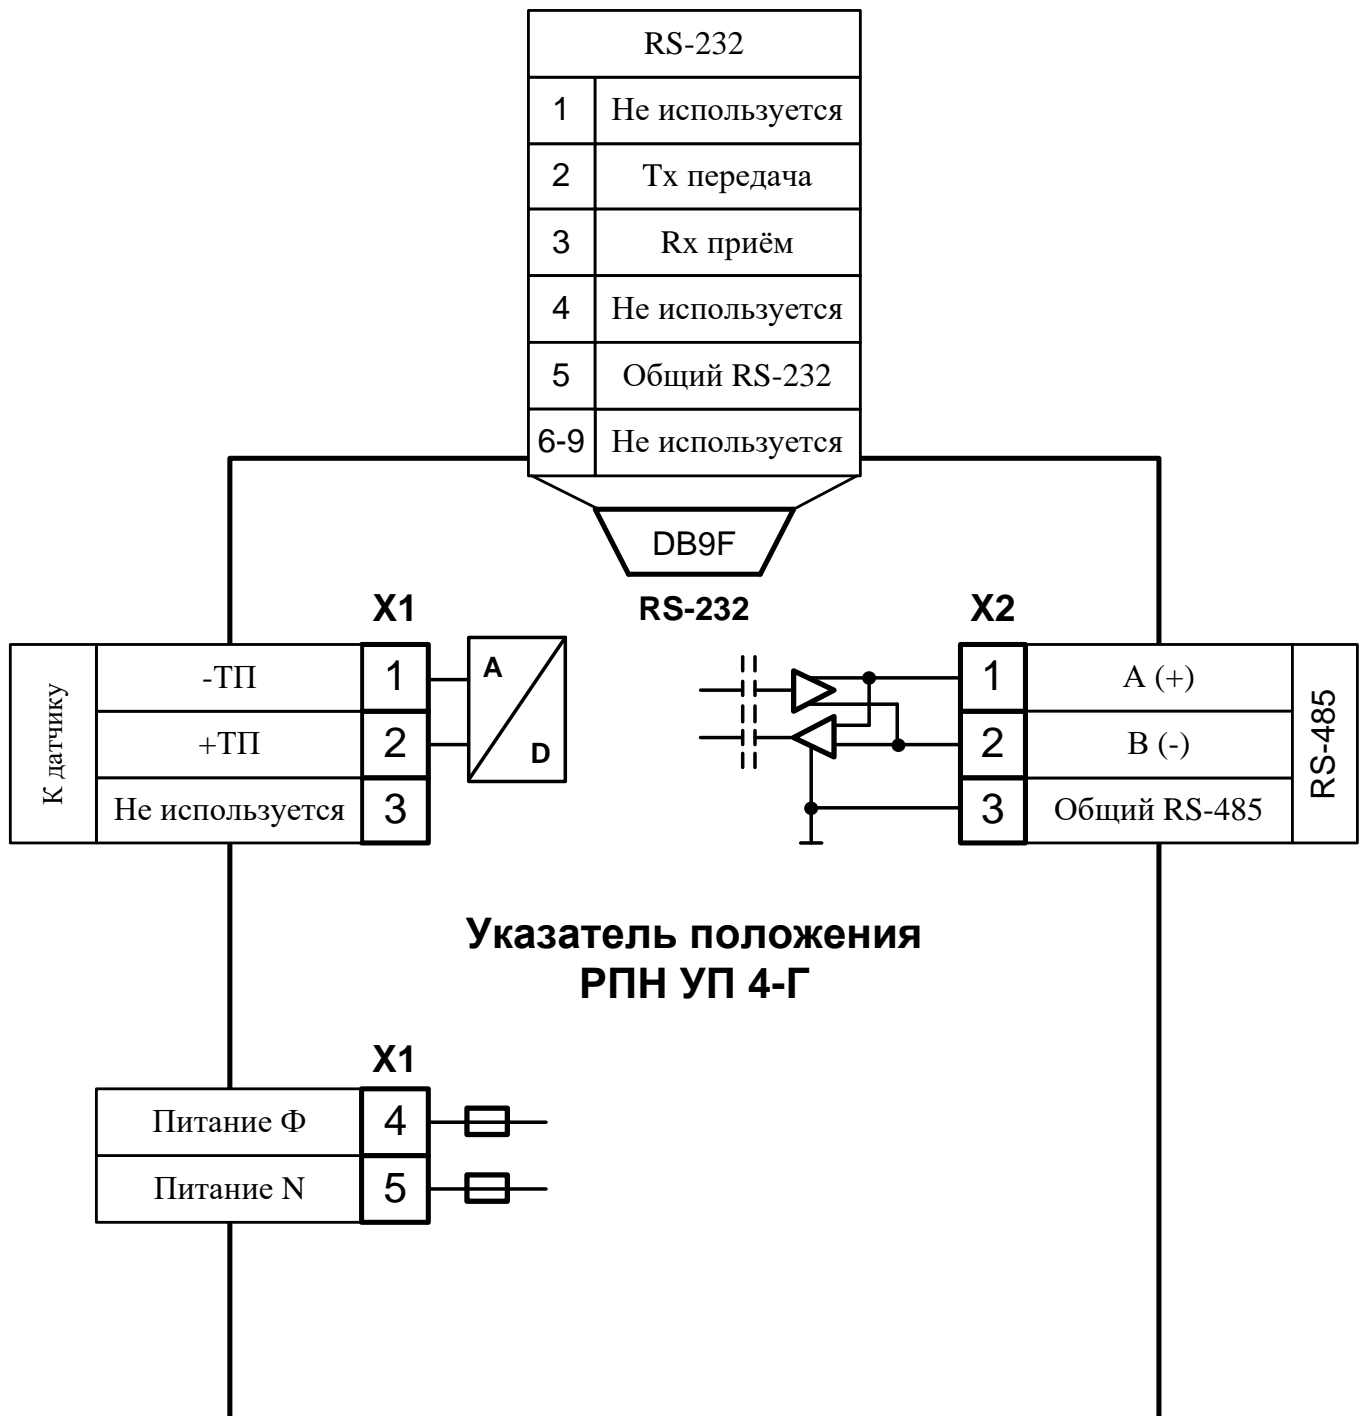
| RS-232 | |
|---|---|
| 1 | Не используется |
| 2 | Tx передача |
| 3 | Rx приём |
| 4 | Не используется |
| 5 | Общий RS-232 |
| 6-9 | Не используется |

DB9F

RS-232

X1

| К датчику | | |
|---|---|---|
| | -ТП | 1 |
| | +ТП | 2 |
| | Не используется | 3 |

A

D

X2

| | | RS-485 |
|---|---|---|
| 1 | A (+) | |
| 2 | B (-) | |
| 3 | Общий RS-485 | |

Указатель положения
РПН УП 4-Г

X1

| Питание Ф | 4 |
|---|---|
| Питание N | 5 |